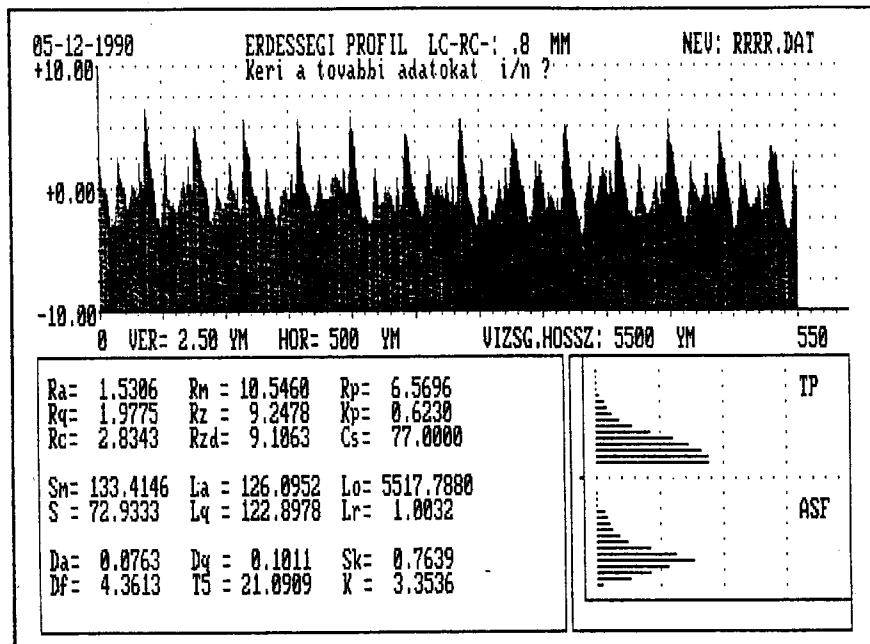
05-12-1990 ERDESSEGI PROFIL LC-RC-: .8 MM NEV: RRRR.DAT
+10.00 Keri a tovabbi adatokat i/n ?

+0.00

-10.00

0 VER= 2.50 YM HOR= 500 YM VIZSG.HOSSZ: 5500 YM 550

| | | |
|---|---|---|
| Ra= 1.5306 | Rm = 10.5460 | Rp= 6.5696 |
| Rq= 1.9775 | Rz = 9.2478 | Kp= 0.6230 |
| Rc= 2.8343 | Rzd= 9.1063 | Cs= 77.0000 |
| Sm= 133.4146 | La = 126.0952 | Lo= 5517.7880 |
| S = 72.9333 | Lq = 122.8978 | Lr= 1.0032 |
| Da= 0.0763 | Dq = 0.1011 | Sk= 0.7639 |
| Df= 4.3613 | T5 = 21.0909 | K = 3.3536 |

TP

ASF